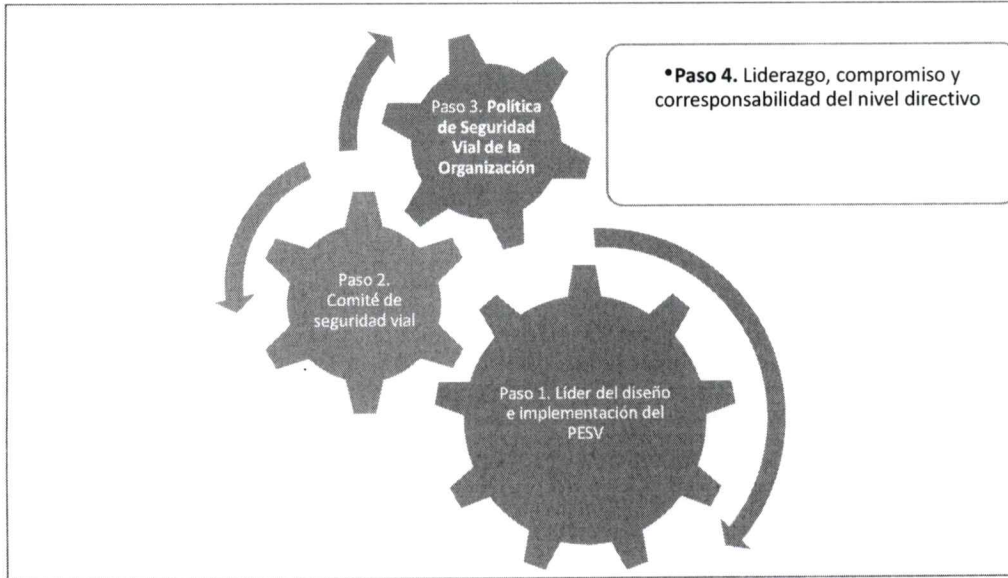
Paso 3. Política de Seguridad Vial de la Organización

•Paso 4. Liderazgo, compromiso y corresponsabilidad del nivel directivo

Paso 2. Comité de seguridad vial

Paso 1. Líder del diseño e implementación del PESV